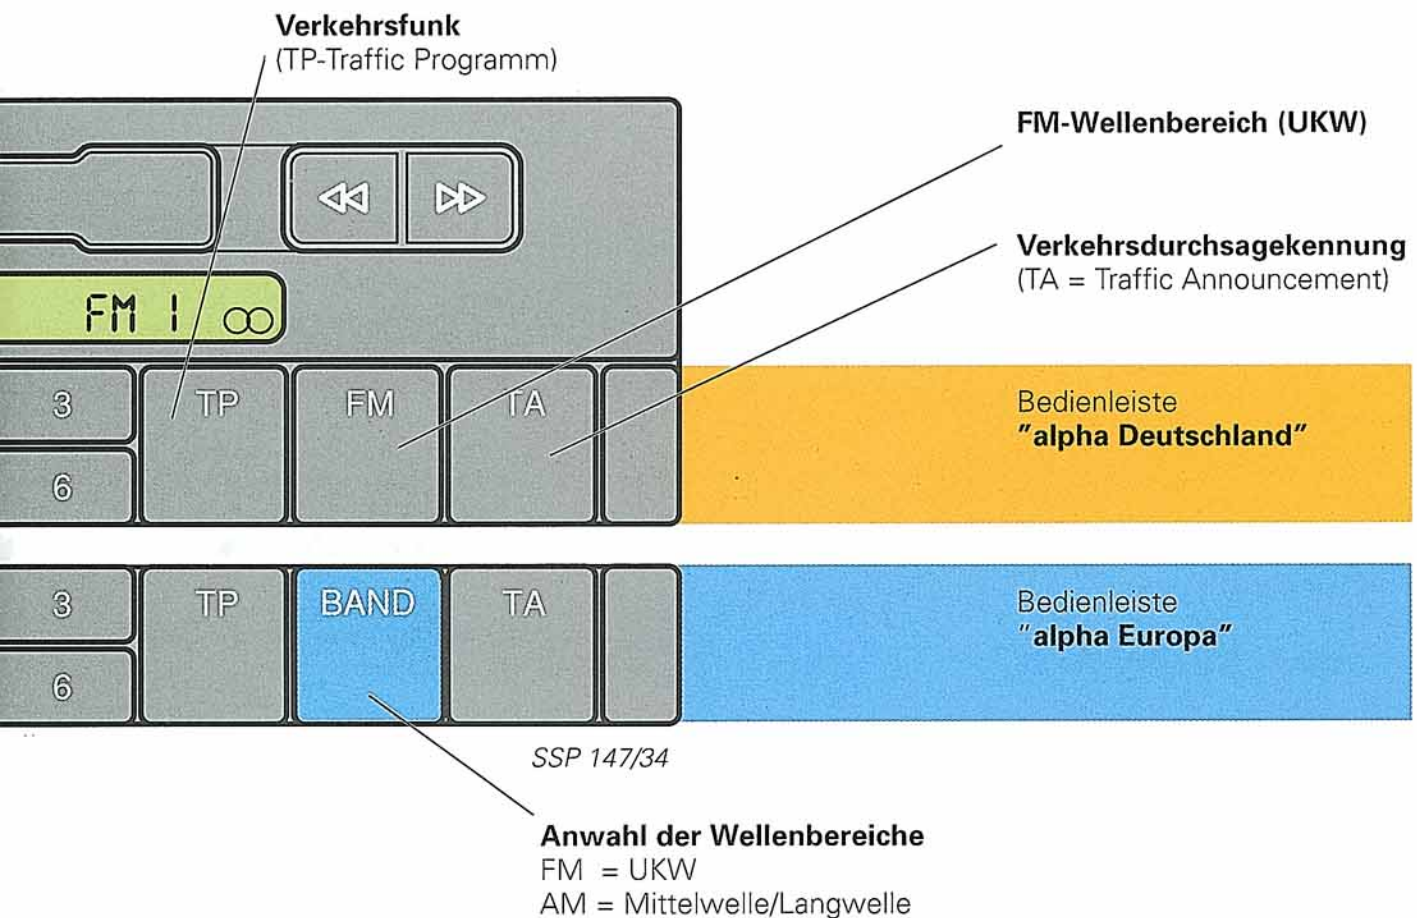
Verkehrsfunk
(TP-Traffic Programm)

FM-Wellenbereich (UKW)

Verkehrsdurchsagekennung
(TA = Traffic Announcement)

FM I

3
6
TP
FM
TA

Bedienleiste
"alpha Deutschland"

3
6
TP
BAND
TA

Bedienleiste
"alpha Europa"

SSP 147/34

Anwahl der Wellenbereiche
FM = UKW
AM = Mittelwelle/Langwelle